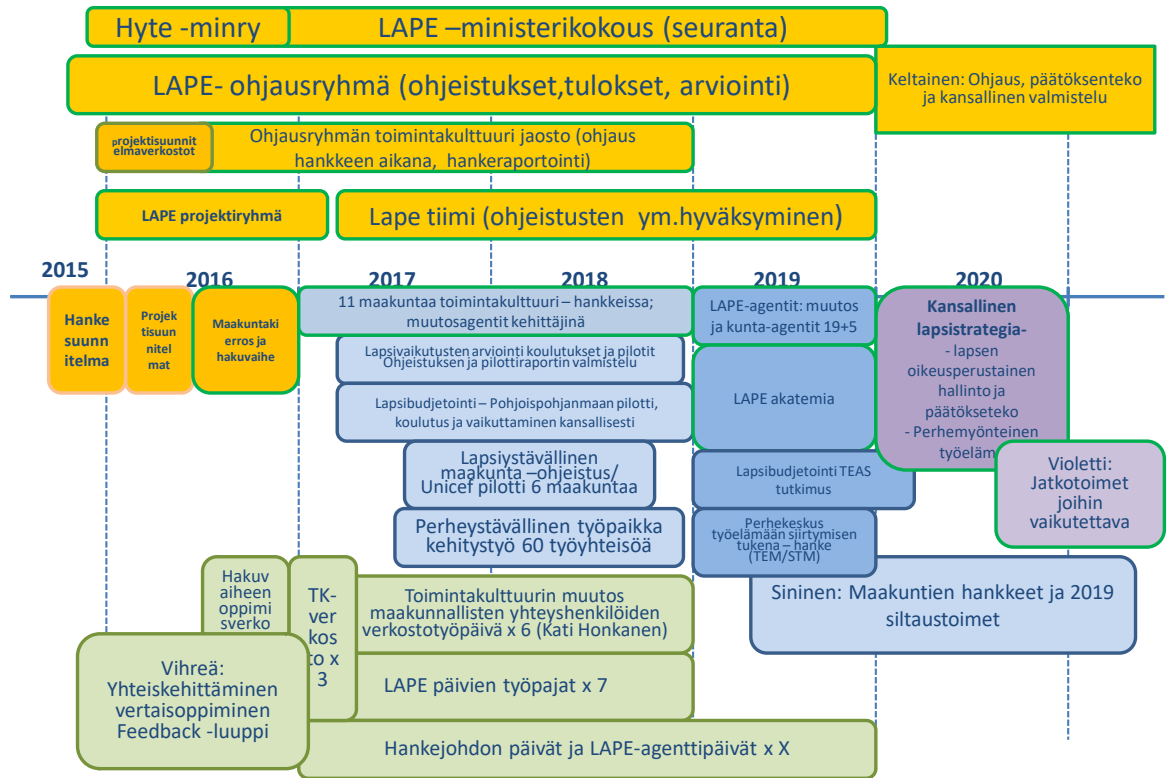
Hyte -minry | LAPE –ministerikokous (seuranta)

LAPE- ohjausryhmä (ohjeistukset,tulokset, arviointi)

Keltainen: Ohjaus, päätöksenteko ja kansallinen valmistelu

projektisuunnitelmaverkostot

Ohjausryhmän toimintakulttuuri jaosto (ohjaus hankkeen aikana, hankeraportointi)

LAPE projektiryhmä

Lape tiimi (ohjeistusten ym.hyväksyminen)

2015

2016

2017

2018

2019

2020

Hanke suunnitelma

Projektisuunnitelmat

Maakuntakierros ja hakuvaihe

11 maakuntaa toimintakulttuuri – hankkeissa; muutosagentit kehittäjinä

LAPE-agentit: muutos ja kunta-agentit 19+5

Kansallinen lapsistrategia-
- lapsen oikeusperustainen hallinto ja päätökseteko
- Perhemyönteinen työelämä

Lapsivaikutusten arviointi koulutukset ja pilotit Ohjeistuksen ja pilottiraportin valmistelu

LAPE akatemia

Lapsibudjetointi - Pohjoispohjanmaan pilotti, koulutus ja vaikuttaminen kansallisesti

Lapsiystävällinen maakunta –ohjeistus/ Unicef pilotti 6 maakuntaa

Lapsibudjetointi TEAS tutkimus

Violetti: Jatkotoimet joihin vaikutettava

Perheystävällinen työpaikka kehitystyö 60 työyhteisöä

Perhekeskus työelämään siirtymisen tukena – hanke (TEM/STM)

Hakuvaiheen oppimisverko

TK-verkosto x 3

Toimintakulttuurin muutos maakunnallisten yhteyshenkilöiden verkostotyöpäivä x 6 (Kati Honkanen)

Sininen: Maakuntien hankkeet ja 2019 siltaustoimet

Vihreä: Yhteiskehittäminen vertaisoppiminen Feedback -luuppi

LAPE päivien työpajat x 7

Hankejohdon päivät ja LAPE-agenttipäivät x X